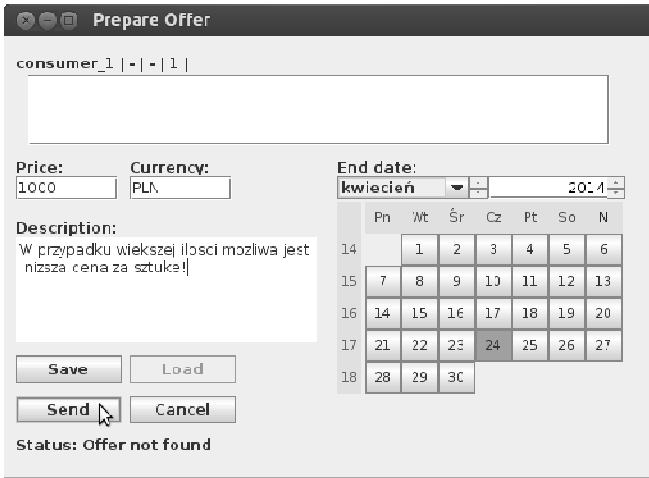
Prepare Offer

consumer_1 | - | - | 1 |

Price:
1000

Currency:
PLN

End date:
kwiecień
2014

Description:
W przypadku wiekszej ilosci mozliwa jest nizsza cena za sztuke!

| | Pn | Wt | Śr | Cz | Pt | So | N |
|---|---|---|---|---|---|---|---|
| 14 | | 1 | 2 | 3 | 4 | 5 | 6 |
| 15 | 7 | 8 | 9 | 10 | 11 | 12 | 13 |
| 16 | 14 | 15 | 16 | 17 | 18 | 19 | 20 |
| 17 | 21 | 22 | 23 | 24 | 25 | 26 | 27 |
| 18 | 28 | 29 | 30 | | | | |

Save
Load
Send
Cancel

Status: Offer not found